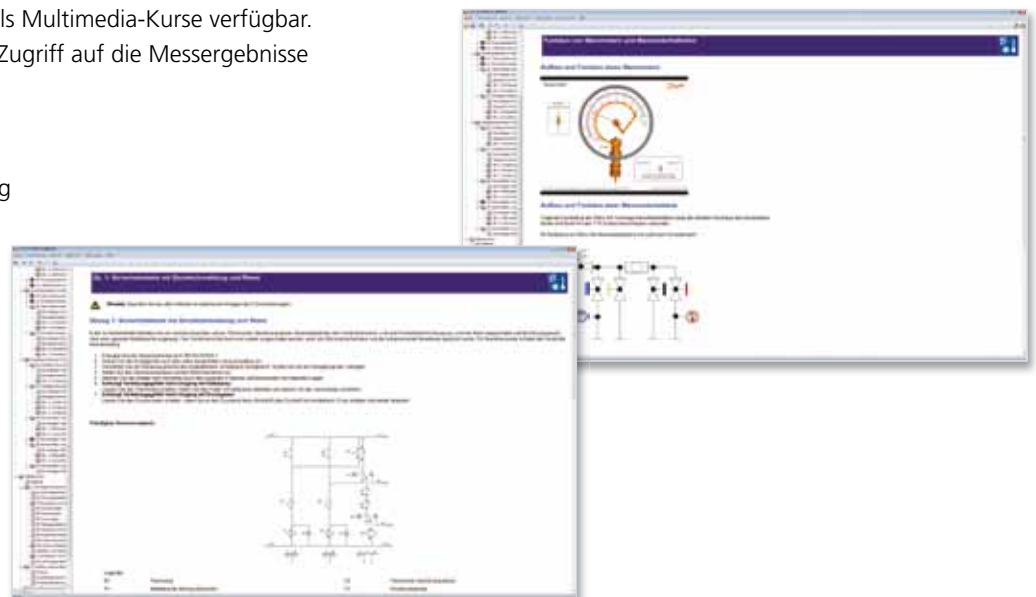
ls Multimedia-Kurse verfügbar.
Zugriff auf die Messergebnisse

g

Funktion von Manometern und Messumformern

Aufbau und Funktion eines Manometers

Aufbau und Funktion eines Messumformers

Ü. 1: Sicherheitskette mit Einzelschaltung und Relais

Übung 1: Sicherheitskette mit Einzelschaltung und Relais

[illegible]